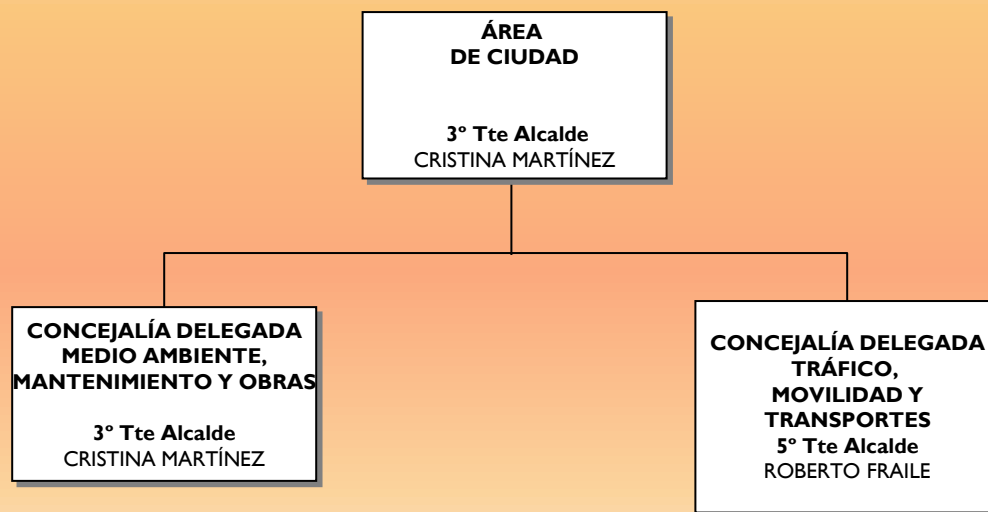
ÁREA
DE CIUDAD

3º Tte Alcalde
CRISTINA MARTÍNEZ

CONCEJALÍA DELEGADA
MEDIO AMBIENTE,
MANTENIMIENTO Y OBRAS

3º Tte Alcalde
CRISTINA MARTÍNEZ

CONCEJALÍA DELEGADA
TRÁFICO,
MOVILIDAD Y
TRANSPORTES
5º Tte Alcalde
ROBERTO FRAILE